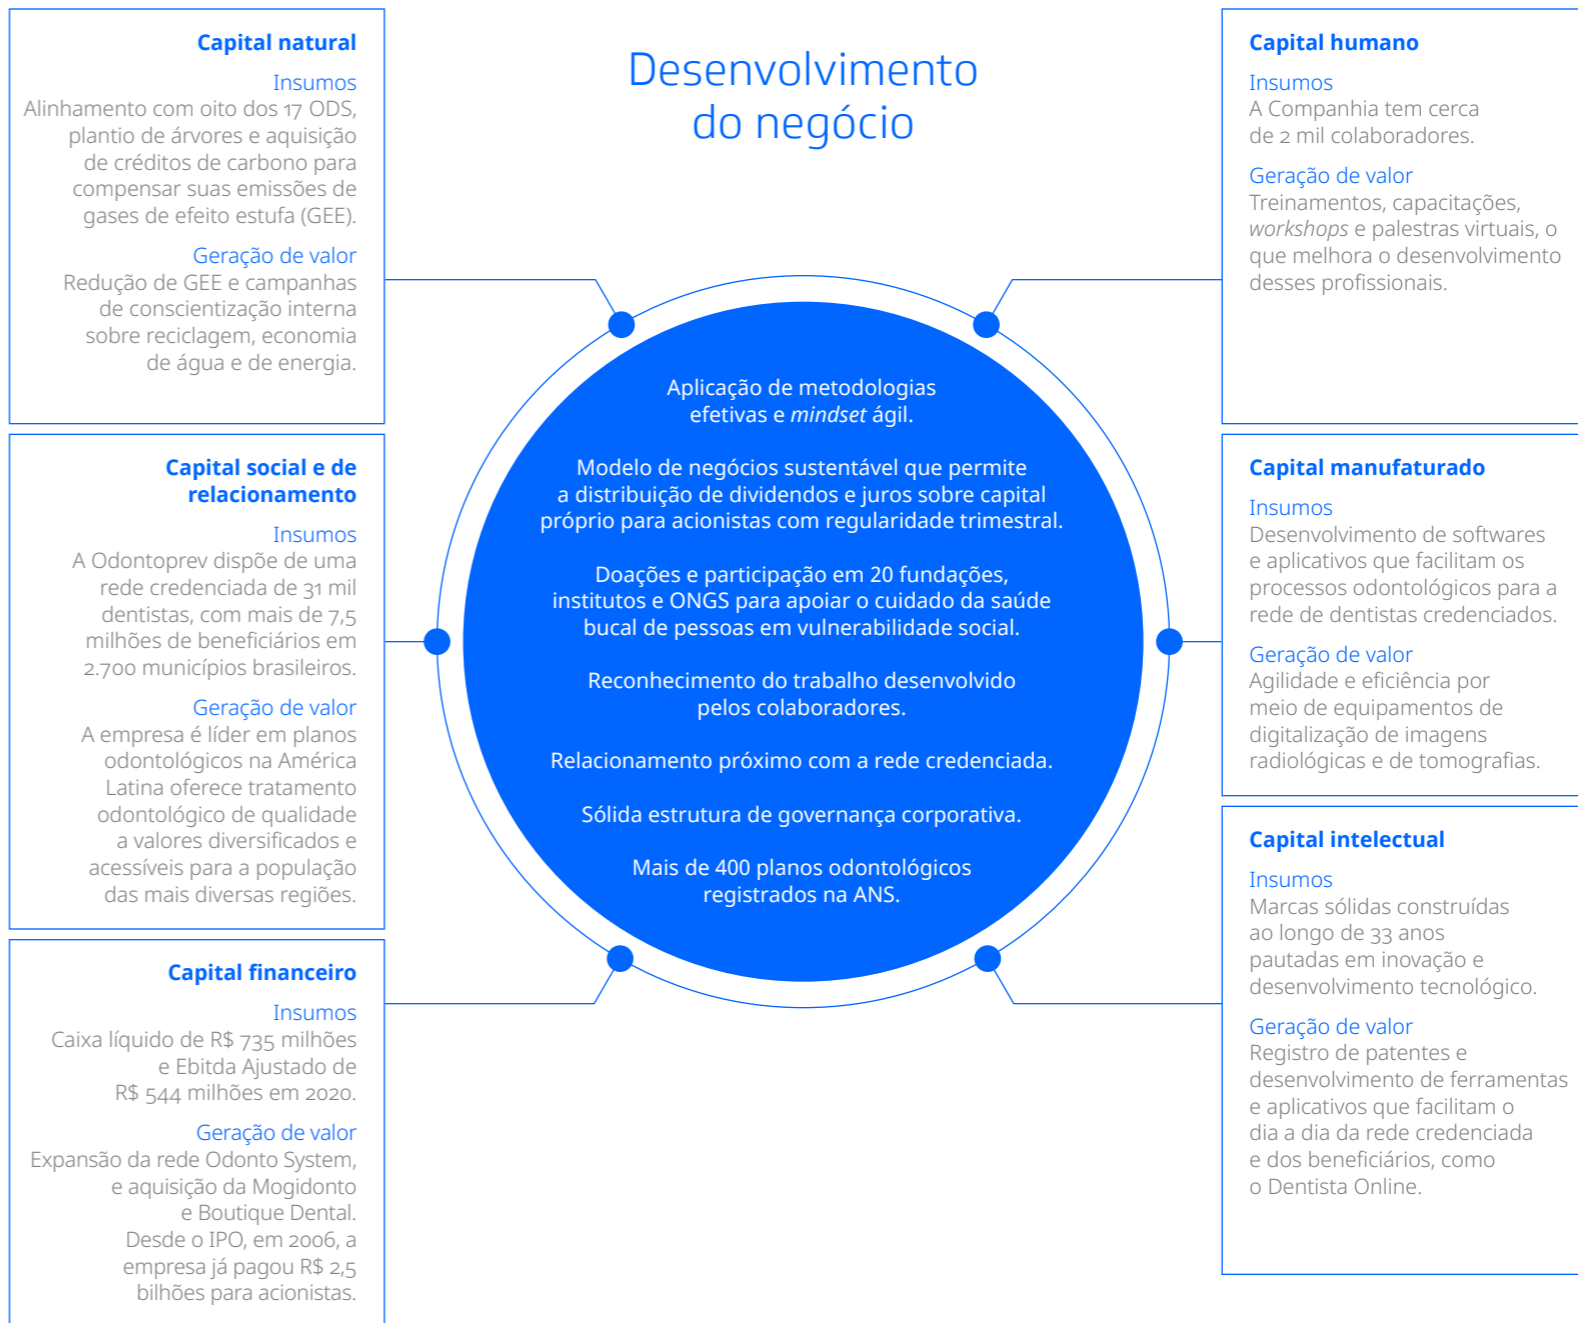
Desenvolvimento do negócio

Capital natural

Insumos
Alinhamento com oito dos 17 ODS, plantio de árvores e aquisição de créditos de carbono para compensar suas emissões de gases de efeito estufa (GEE).

Geração de valor
Redução de GEE e campanhas de conscientização interna sobre reciclagem, economia de água e de energia.

Capital social e de relacionamento

Insumos
A Odontoprev dispõe de uma rede credenciada de 31 mil dentistas, com mais de 7,5 milhões de beneficiários em 2.700 municípios brasileiros.

Geração de valor
A empresa é líder em planos odontológicos na América Latina oferece tratamento odontológico de qualidade a valores diversificados e acessíveis para a população das mais diversas regiões.

Capital financeiro

Insumos
Caixa líquido de R$ 735 milhões e Ebitda Ajustado de R$ 544 milhões em 2020.

Geração de valor
Expansão da rede Odonto System, e aquisição da Mogidonto e Boutique Dental. Desde o IPO, em 2006, a empresa já pagou R$ 2,5 bilhões para acionistas.

Aplicação de metodologias efetivas e *mindset* ágil.

Modelo de negócios sustentável que permite a distribuição de dividendos e juros sobre capital próprio para acionistas com regularidade trimestral.

Doações e participação em 20 fundações, institutos e ONGS para apoiar o cuidado da saúde bucal de pessoas em vulnerabilidade social.

Reconhecimento do trabalho desenvolvido pelos colaboradores.

Relacionamento próximo com a rede credenciada.

Sólida estrutura de governança corporativa.

Mais de 400 planos odontológicos registrados na ANS.

Capital humano

Insumos
A Companhia tem cerca de 2 mil colaboradores.

Geração de valor
Treinamentos, capacitações, *workshops* e palestras virtuais, o que melhora o desenvolvimento desses profissionais.

Capital manufaturado

Insumos
Desenvolvimento de softwares e aplicativos que facilitam os processos odontológicos para a rede de dentistas credenciados.

Geração de valor
Agilidade e eficiência por meio de equipamentos de digitalização de imagens radiológicas e de tomografias.

Capital intelectual

Insumos
Marcas sólidas construídas ao longo de 33 anos pautadas em inovação e desenvolvimento tecnológico.

Geração de valor
Registro de patentes e desenvolvimento de ferramentas e aplicativos que facilitam o dia a dia da rede credenciada e dos beneficiários, como o Dentista Online.